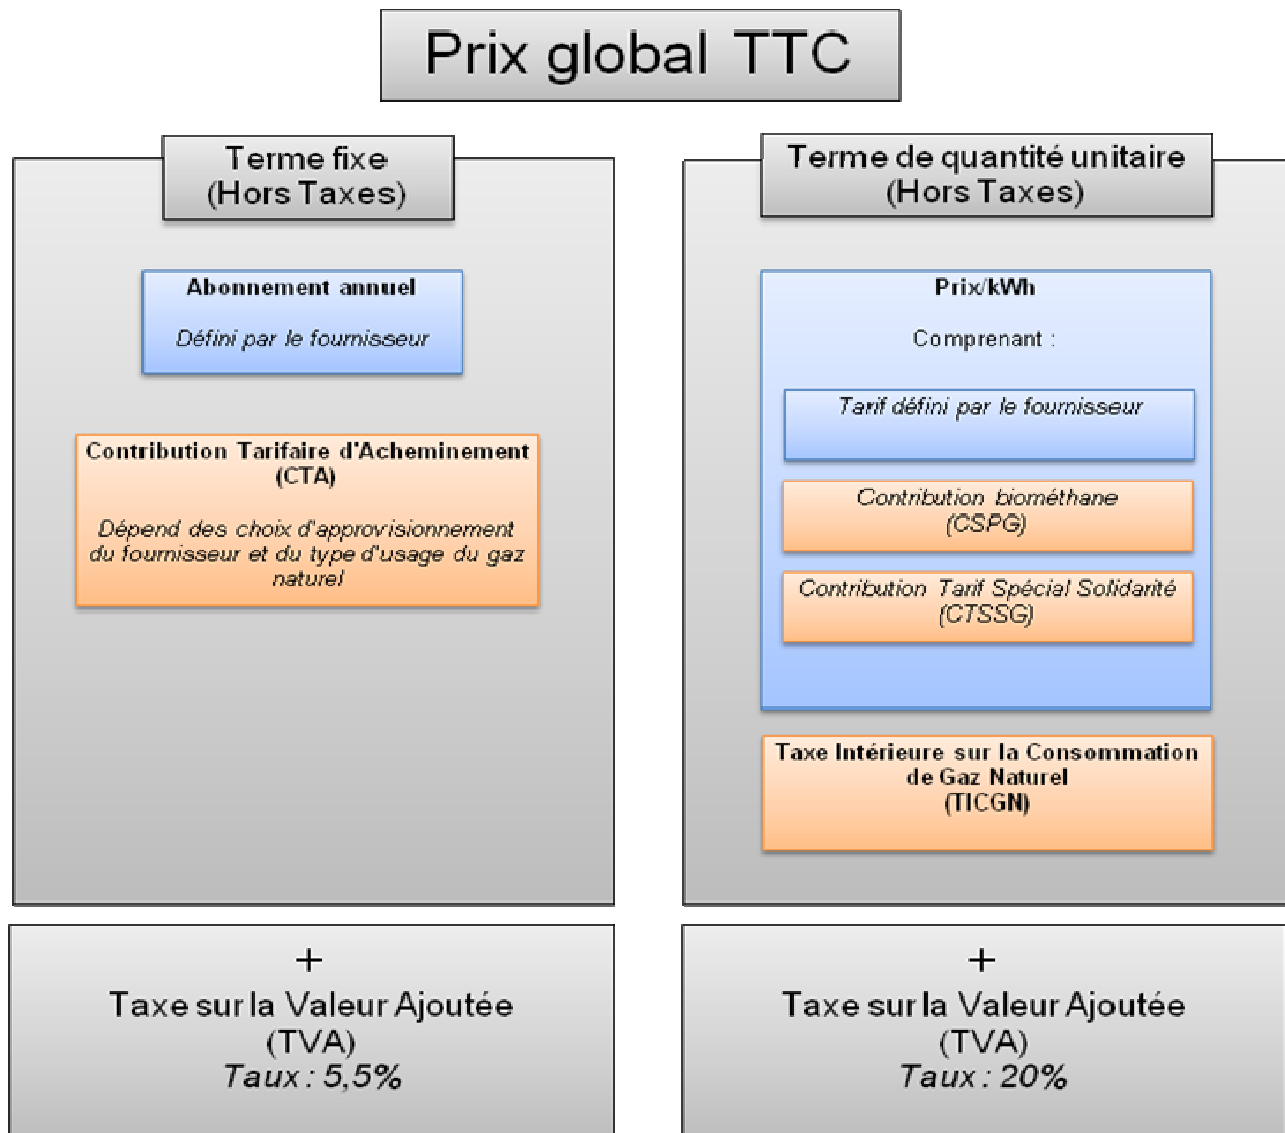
Prix global TTC

Terme fixe
(Hors Taxes)

Abonnement annuel

Défini par le fournisseur

Contribution Tarifaire d'Acheminement
(CTA)

Dépend des choix d'approvisionnement du fournisseur et du type d'usage du gaz naturel

Terme de quantité unitaire
(Hors Taxes)

Prix/kWh

Comprenant :

Tarif défini par le fournisseur

Contribution biométhane
(CSPG)

Contribution Tarif Spécial Solidarité
(CTSSG)

Taxe Intérieure sur la Consommation de Gaz Naturel
(TICGN)

+
Taxe sur la Valeur Ajoutée
(TVA)
Taux : 5,5%

+
Taxe sur la Valeur Ajoutée
(TVA)
Taux : 20%